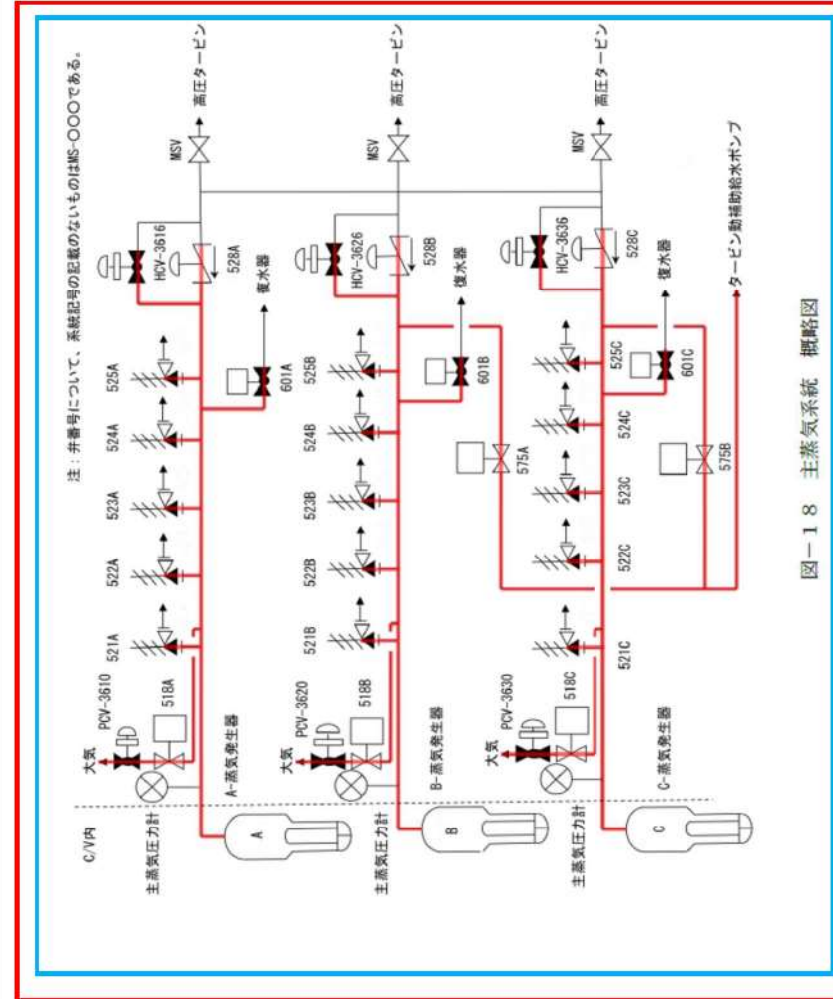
注：弁番号について、系統記号の記載のないものはMS-OOOである。

高圧タービン
高圧タービン
高圧タービン

MSV
MSV
MSV

HCV-3616
528A
HCV-3626
528B
HCV-3636
528C

復水器
復水器
復水器

タービン動補助給水ポンプ

525A
524A
523A
522A
521A
601A

525B
524B
523B
522B
521B
601B
575A

525C
524C
523C
522C
521C
601C
575B

PCV-3610
518A
PCV-3620
518B
PCV-3630
518C

大気
大気
大気

A-蒸気発生器
B-蒸気発生器
C-蒸気発生器

A
B
C

C/V内

主蒸気圧力計
主蒸気圧力計
主蒸気圧力計

図－１８　主蒸気系統　概略図